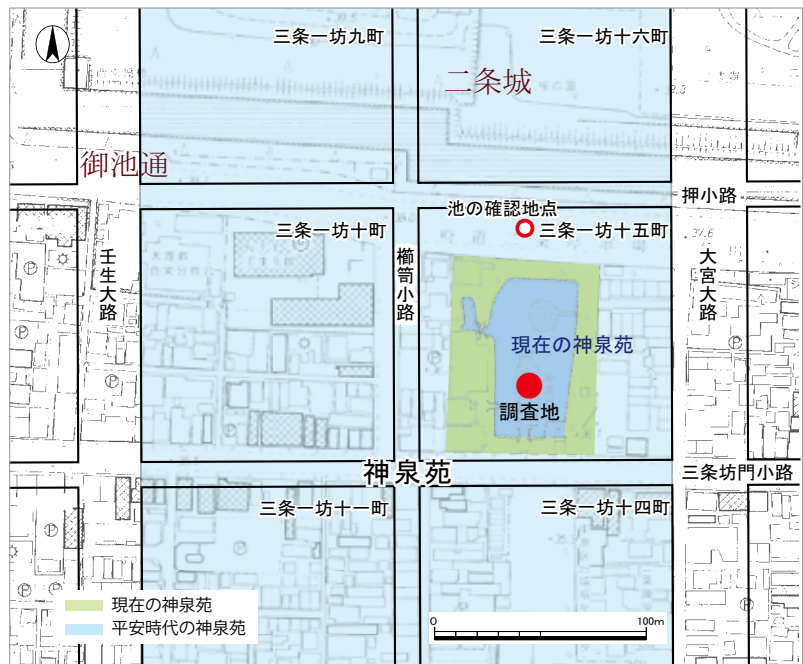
三条一坊九町
三条一坊十六町
二条城
御池通
押小路
池の確認地点
三条一坊十町
三条一坊十五町
壬生大路
櫛笥小路
大宮大路
現在の神泉苑
調査地
神泉苑
三条坊門小路
三条一坊十一町
三条一坊十四町
現在の神泉苑
平安時代の神泉苑
0
100m